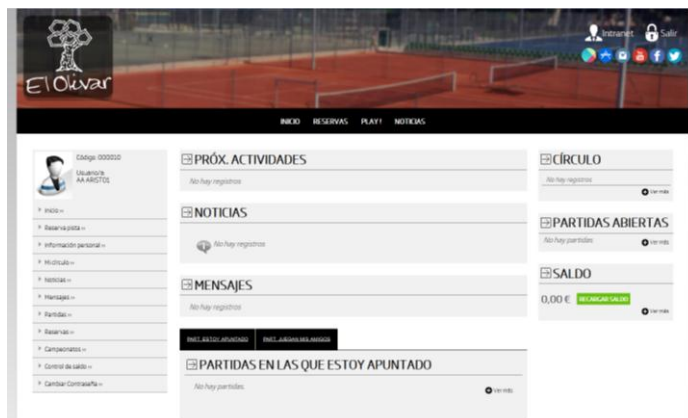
El Olivar

Intranet Salir

INICIO RESERVAS PLAY! NOTICIAS

Código: 000010
Usuario/a: AA ARISTO1

Inicio »
Reserva pista »
Información personal »
Mi círculo »
Noticias »
Mensajes »
Partidas »
Reservas »
Campeonatos »
Control de saldo »
Cambiar Contraseña »

PRÓX. ACTIVIDADES
No hay registros

NOTICIAS
No hay registros

MENSAJES
No hay registros

PART. ESTOY APUNTADO PART. JUEGAN MIS AMIGOS

PARTIDAS EN LAS QUE ESTOY APUNTADO
No hay partidas
Ver más

CÍRCULO
No hay registros
Ver más

PARTIDAS ABIERTAS
No hay partidas
Ver más

SALDO
0,00 € RECARGAR SALDO
Ver más